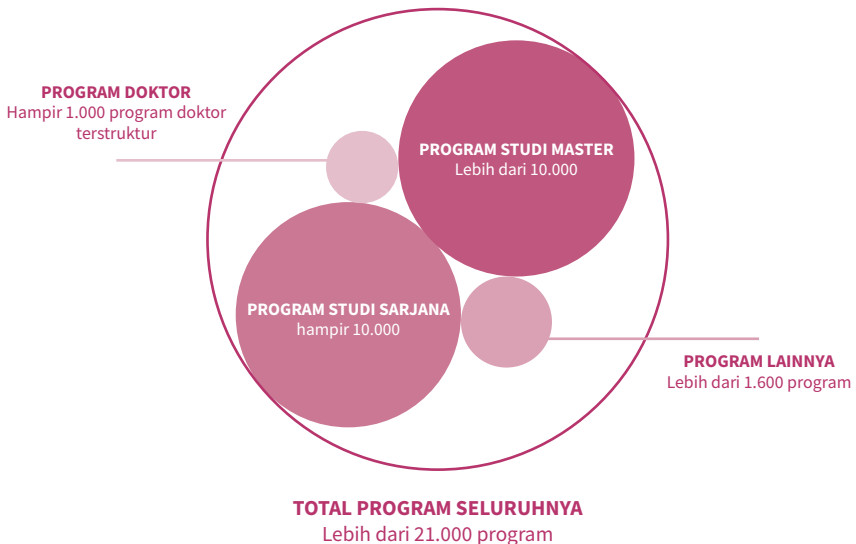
PROGRAM DOKTOR
Hampir 1.000 program doktor terstruktur

PROGRAM STUDI MASTER
Lebih dari 10.000

PROGRAM STUDI SARJANA
hampir 10.000

PROGRAM LAINNYA
Lebih dari 1.600 program

TOTAL PROGRAM SELURUHNYA
Lebih dari 21.000 program